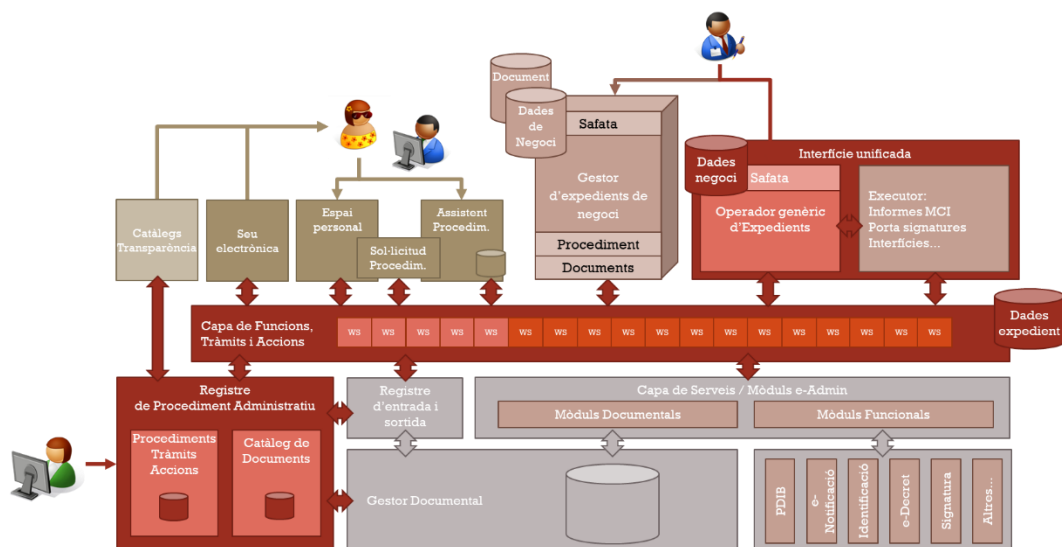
Document

Dades de Negoci

Safata

Gestor d'expedients de negoci

Procediment

Documents

Dades negoci

Interfície unificada

Safata

Operador genèric d'Expedients

Executor:
Informes MCI
Porta signatures
Interfícies...

Catàlegs Transparència

Seu electrònica

Espai personal

Assistent Procedim.

Sol·licitud Procedim.

Capa de Funcions, Tràmits i Accions

ws ws ws ws ws ws ws ws ws ws ws ws ws ws ws ws ws ws

Dades expedient

Registre de Procediment Administratiu

Procediments Tràmits Accions

Catàleg de Documents

Registre d'entrada i sortida

Capa de Serveis / Mòduls e-Admin

Mòduls Documentals

Mòduls Funcionals

Gestor Documental

PDIB

e-Notificació

Identificació

e-Decret

Signatura

Altres...